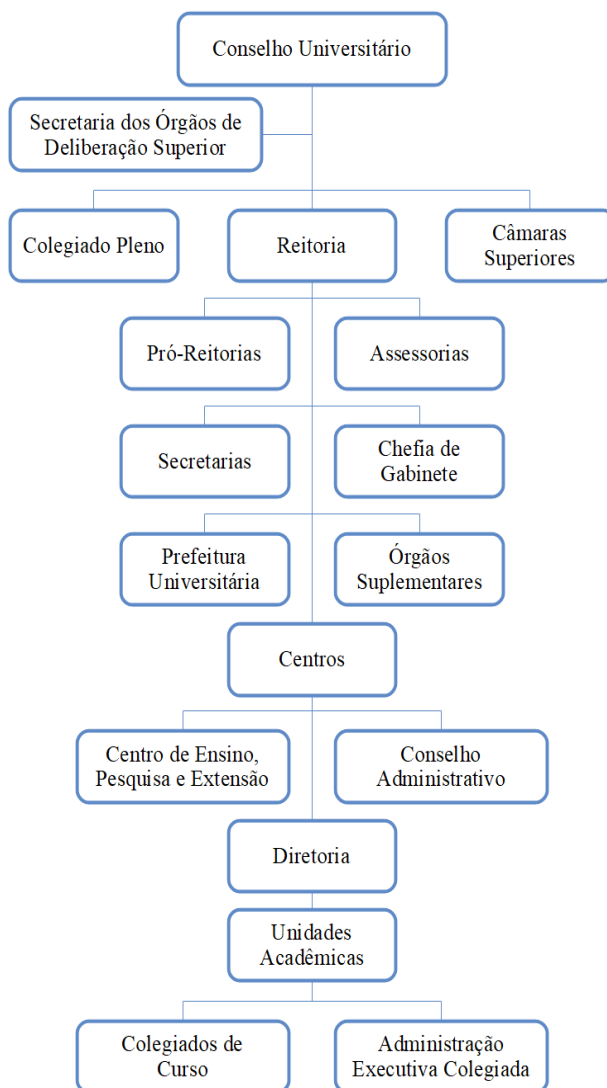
Conselho Universitário

Secretaria dos Órgãos de Deliberação Superior

Colegiado Pleno

Reitoria

Câmaras Superiores

Pró-Reitorias

Assessorias

Secretarias

Chefia de Gabinete

Prefeitura Universitária

Órgãos Suplementares

Centros

Centro de Ensino, Pesquisa e Extensão

Conselho Administrativo

Diretoria

Unidades Acadêmicas

Colegiados de Curso

Administração Executiva Colegiada